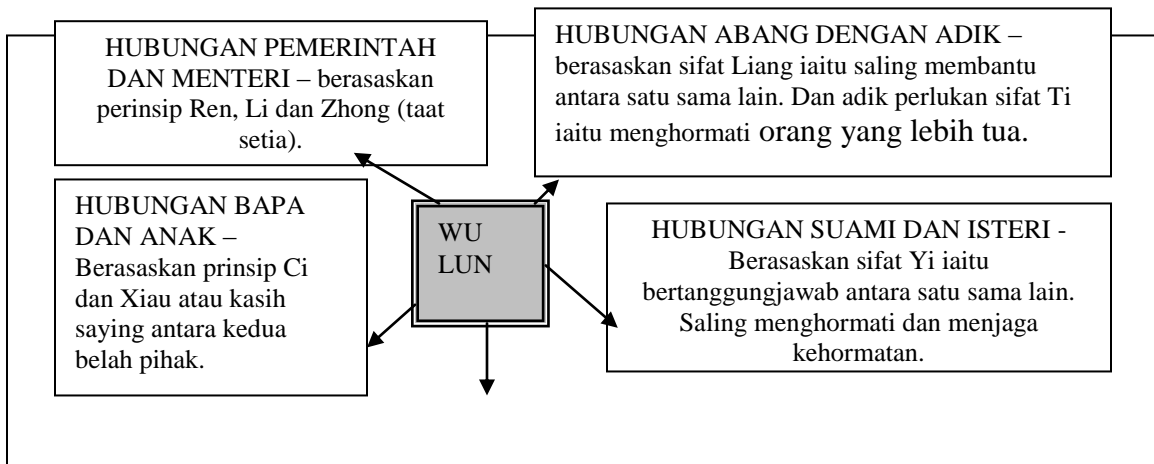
HUBUNGAN PEMERINTAH DAN MENTERI – berasaskan perinsip Ren, Li dan Zhong (taat setia).

HUBUNGAN ABANG DENGAN ADIK – berasaskan sifat Liang iaitu saling membantu antara satu sama lain. Dan adik perlukan sifat Ti iaitu menghormati orang yang lebih tua.

HUBUNGAN BAPA DAN ANAK – Berasaskan prinsip Ci dan Xiau atau kasih saying antara kedua belah pihak.

WU LUN

HUBUNGAN SUAMI DAN ISTERI - Berasaskan sifat Yi iaitu bertanggungjawab antara satu sama lain. Saling menghormati dan menjaga kehormatan.